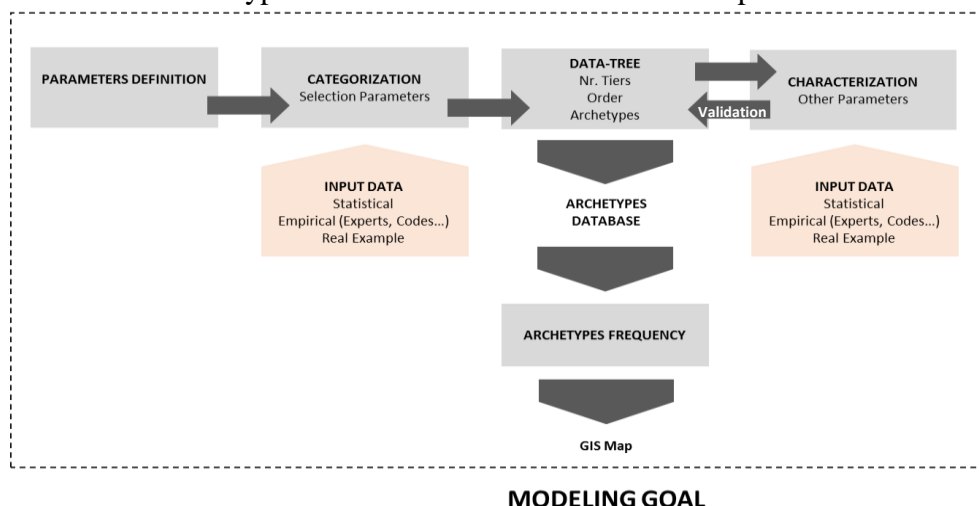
PARAMETERS DEFINITION

CATEGORIZATION
Selection Parameters

DATA-TREE
Nr. Tiers
Order
Archetypes

CHARACTERIZATION
Other Parameters

Validation

INPUT DATA
Statistical
Empirical (Experts, Codes...)
Real Example

ARCHETYPES DATABASE

INPUT DATA
Statistical
Empirical (Experts, Codes...)
Real Example

ARCHETYPES FREQUENCY

GIS Map

MODELING GOAL